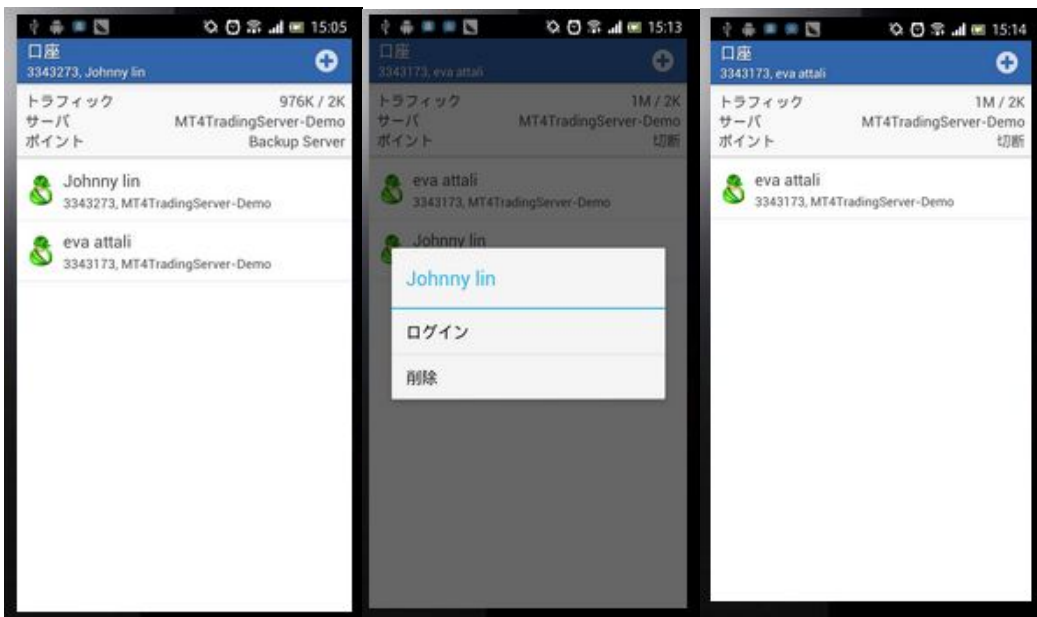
15:05

口座
3343273, Johnny lin

トラフィック 976K / 2K
サーバ MT4TradingServer-Demo
ポイント Backup Server

Johnny lin
3343273, MT4TradingServer-Demo

eva attali
3343173, MT4TradingServer-Demo

15:13

口座
3343173, eva attali

トラフィック 1M / 2K
サーバ MT4TradingServer-Demo
ポイント 切断

eva attali
3343173, MT4TradingServer-Demo

Johnny lin

Johnny lin

ログイン

削除

15:14

口座
3343173, eva attali

トラフィック 1M / 2K
サーバ MT4TradingServer-Demo
ポイント 切断

eva attali
3343173, MT4TradingServer-Demo